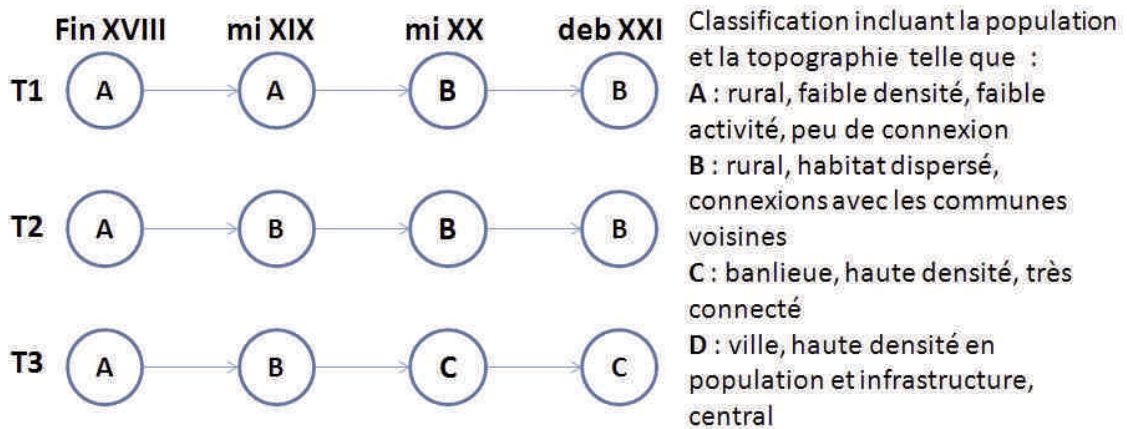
Fin XVIII mi XIX mi XX deb XXI

T1 A A B B

T2 A B B B

T3 A B C C

Classification incluant la population et la topographie telle que :
**A** : rural, faible densité, faible activité, peu de connexion
**B** : rural, habitat dispersé, connexions avec les communes voisines
**C** : banlieue, haute densité, très connecté
**D** : ville, haute densité en population et infrastructure, central